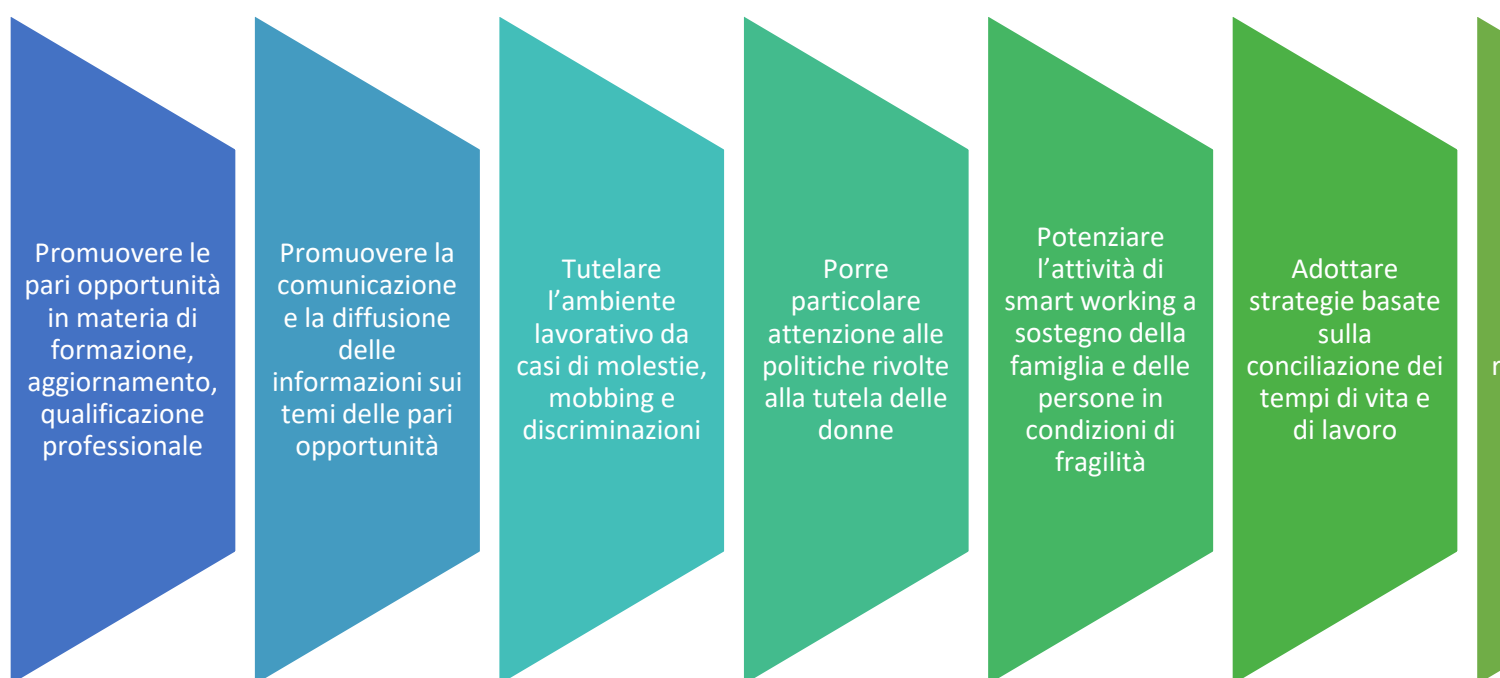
Promuovere le pari opportunità in materia di formazione, aggiornamento, qualificazione professionale

Promuovere la comunicazione e la diffusione delle informazioni sui temi delle pari opportunità

Tutelare l'ambiente lavorativo da casi di molestie, mobbing e discriminazioni

Porre particolare attenzione alle politiche rivolte alla tutela delle donne

Potenziare l'attività di smart working a sostegno della famiglia e delle persone in condizioni di fragilità

Adottare strategie basate sulla conciliazione dei tempi di vita e di lavoro

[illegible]